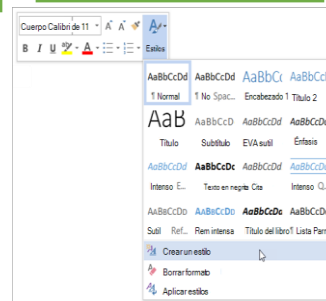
Cuerpo Calibri de 11

B I U A

Estilos

AaBbCcDd
¶ Normal

AaBbCcDd
¶ No Spac...

AaBbC(
Encabezado 1

AaBbCc
Título 2

AaB
Título

AaBbCcD
Subtítulo

AaBbCcDd
EVA sutil

AaBbCcDd
Énfasis

AaBbCcDd
Intenso E...

AaBbCcDc
Texto en negrita

AaBbCcDd
Cita

AaBbCcDc
Intenso Q...

AaBbCcDd
Sutil Ref...

AaBbCcDd
Rem intensa

AaBbCcDc
Título del libro

AaBbCcDc
¶ Lista Parr

Crear un estilo

Borrar formato

Aplicar estilos